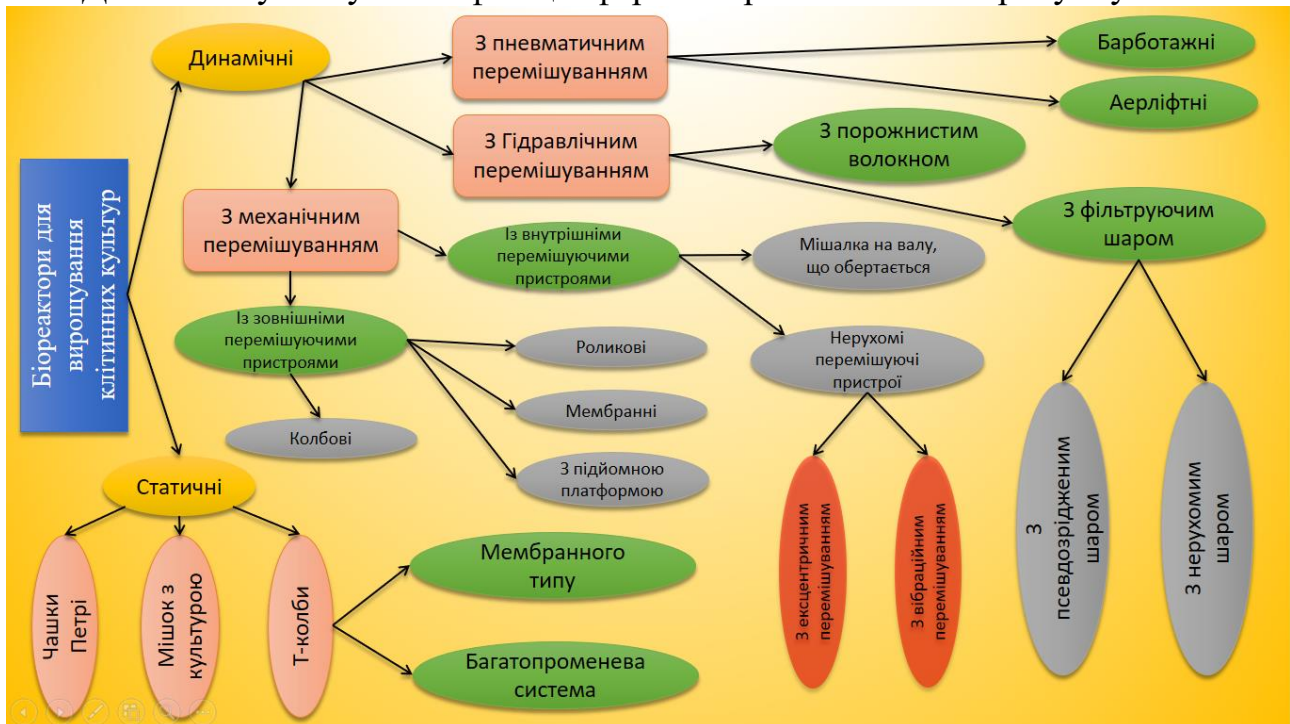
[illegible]

Біореактори для вирощування клітинних культур

Динамічні

З пневматичним перемішуванням

Барботажні

Аерліфтні

З Гідравлічним перемішуванням

З порожнистим волокном

З фільтруючим шаром

З механічним перемішуванням

Із внутрішніми перемішуючими пристроями

Мішалка на валу, що обертається

Нерухомі перемішуючі пристрої

Із зовнішніми перемішуючими пристроями

Роликові

Мембранні

З підйомною платформою

Колбові

З ексцентричним перемішуванням

З вібраційним перемішуванням

З псевдозрідженим шаром

З нерухомим шаром

Статичні

Чашки Петрі

Мішок з культурою

Т-колби

Мембранного типу

Багатопроменева система